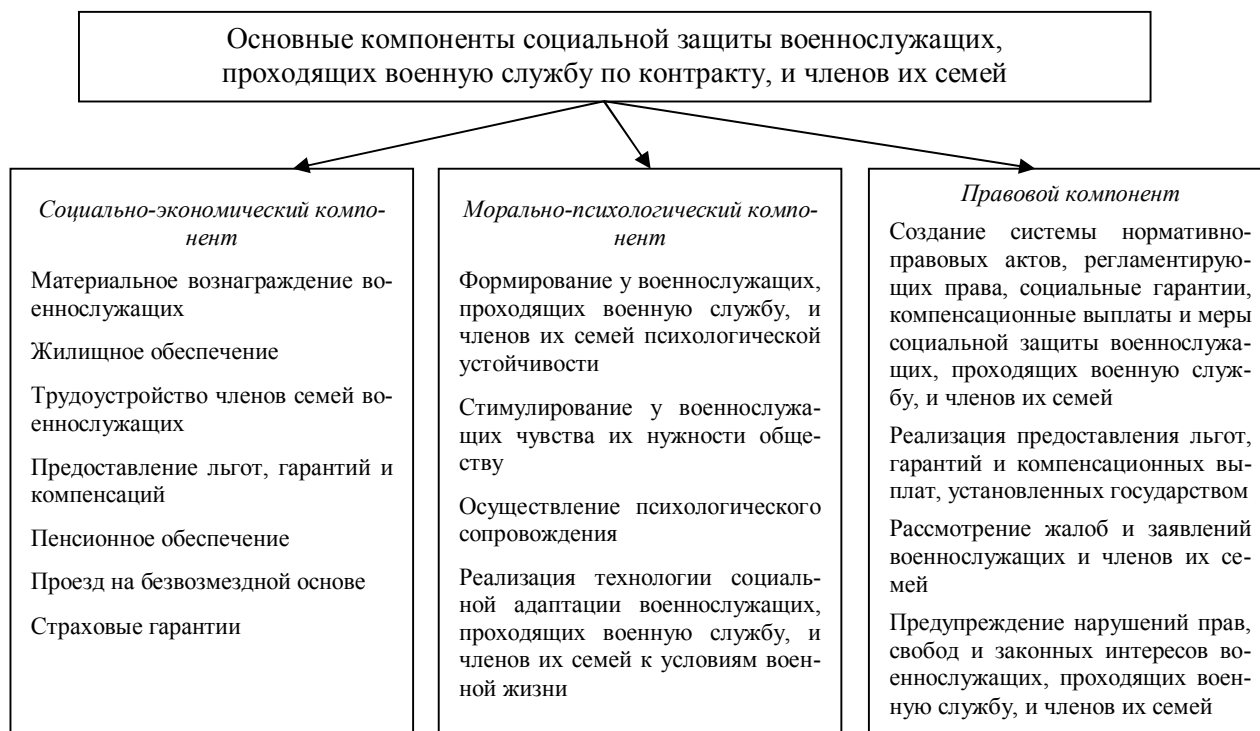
Основные компоненты социальной защиты военнослужащих, проходящих военную службу по контракту, и членов их семей

Социально-экономический компонент

Материальное вознаграждение военнослужащих

Жилищное обеспечение

Трудоустройство членов семей военнослужащих

Предоставление льгот, гарантий и компенсаций

Пенсионное обеспечение

Проезд на безвозмездной основе

Страховые гарантии

Морально-психологический компонент

Формирование у военнослужащих, проходящих военную службу, и членов их семей психологической устойчивости

Стимулирование у военнослужащих чувства их нужности обществу

Осуществление психологического сопровождения

Реализация технологии социальной адаптации военнослужащих, проходящих военную службу, и членов их семей к условиям военной жизни

Правовой компонент

Создание системы нормативно-правовых актов, регламентирующих права, социальные гарантии, компенсационные выплаты и меры социальной защиты военнослужащих, проходящих военную службу, и членов их семей

Реализация предоставления льгот, гарантий и компенсационных выплат, установленных государством

Рассмотрение жалоб и заявлений военнослужащих и членов их семей

Предупреждение нарушений прав, свобод и законных интересов военнослужащих, проходящих военную службу, и членов их семей